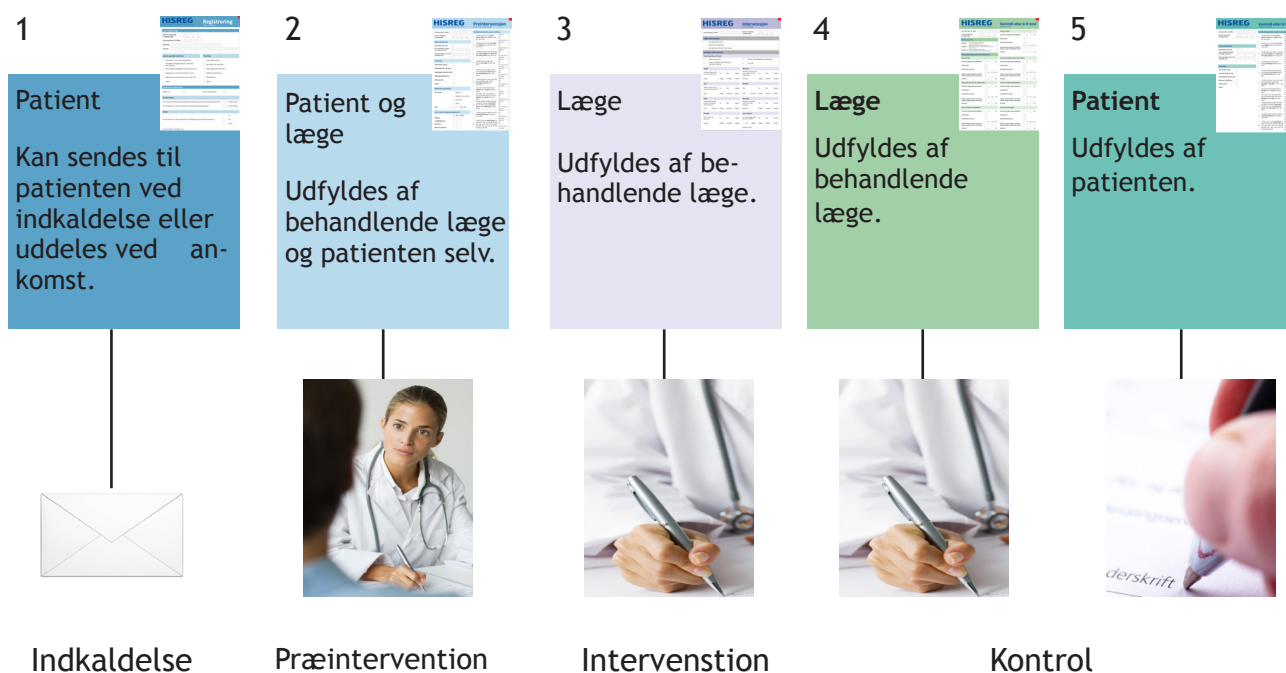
1

HISREG Registrering

Patient

Kan sendes til patienten ved indkaldelse eller uddeles ved ankomst.

2

HISREG Præintervention

Patient og læge

Udfyldes af behandlende læge og patienten selv.

3

HISREG Intervention

Læge

Udfyldes af behandlende læge.

4

HISREG

Læge

Udfyldes af behandlende læge.

5

HISREG

Patient

Udfyldes af patienten.

derskrift

Indkaldelse

Præintervention

Interventstion

Kontrol